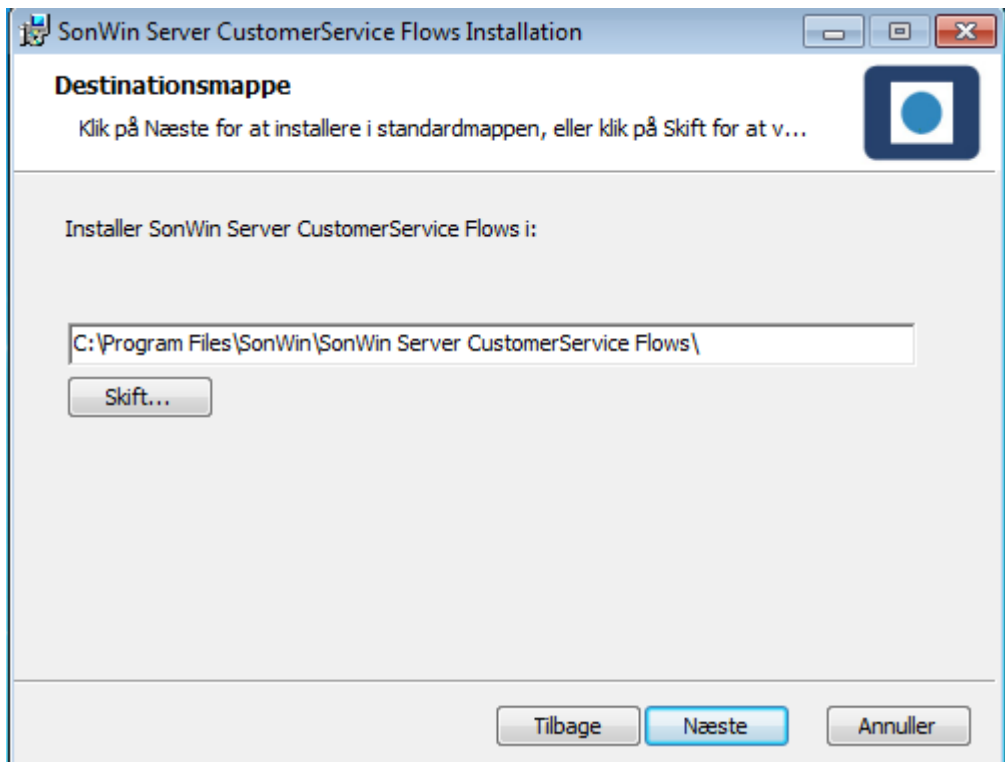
SonWin Server CustomerService Flows Installation

Destinationsmappe

Klik på Næste for at installere i standardmappen, eller klik på Skift for at v...

Installer SonWin Server CustomerService Flows i:

C:\Program Files\SonWin\SonWin Server CustomerService Flows\

Skift...

Tilbage

Næste

Annuller